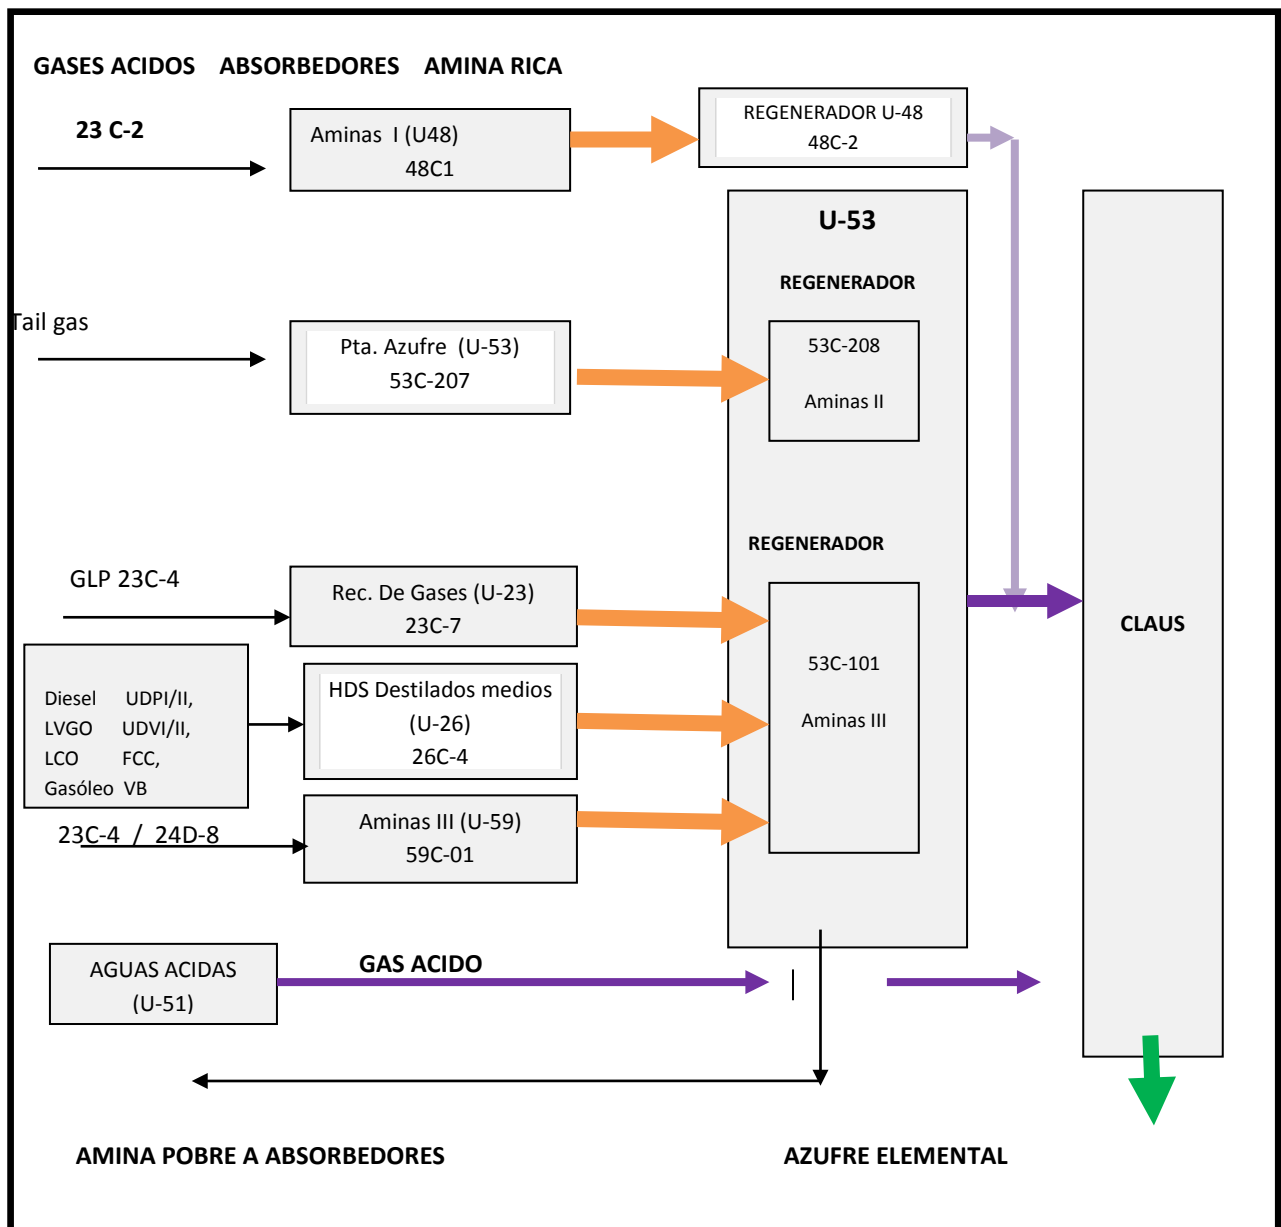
GASES ACIDOS ABSORBEDORES AMINA RICA

23 C-2

Aminas I (U48)
48C1

REGENERADOR U-48
48C-2

U-53

REGENERADOR

Tail gas

Pta. Azufre (U-53)
53C-207

53C-208
Aminas II

REGENERADOR

GLP 23C-4

Rec. De Gases (U-23)
23C-7

CLAUS

Diesel UDPI/II,
LVGO UDVI/II,
LCO FCC,
Gasóleo VB

HDS Destilados medios
(U-26)
26C-4

53C-101
Aminas III

23C-4 / 24D-8

Aminas III (U-59)
59C-01

AGUAS ACIDAS
(U-51)

GAS ACIDO

AMINA POBRE A ABSORBEDORES

AZUFRE ELEMENTAL